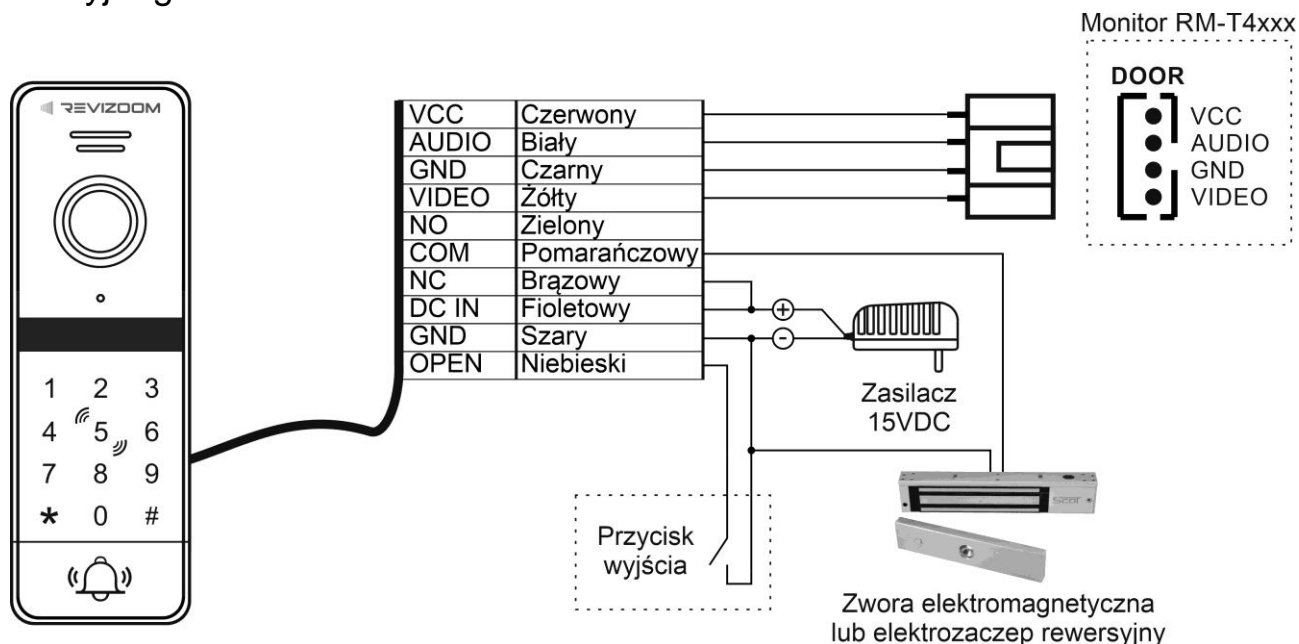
Monitor RM-T4xxx

DOOR
VCC
AUDIO
GND
VIDEO

REVIZOOM

1 2 3
4 5 6
7 8 9
* 0 #

| | |
|---|---|
| VCC | Czerwony |
| AUDIO | Biały |
| GND | Czarny |
| VIDEO | Żółty |
| NO | Zielony |
| COM | Pomarańczowy |
| NC | Brązowy |
| DC IN | Fioletowy |
| GND | Szary |
| OPEN | Niebieski |

Zasilacz 15VDC

Przycisk wyjścia

Zwora elektromagnetyczna lub elektrozaczep rewersyjny